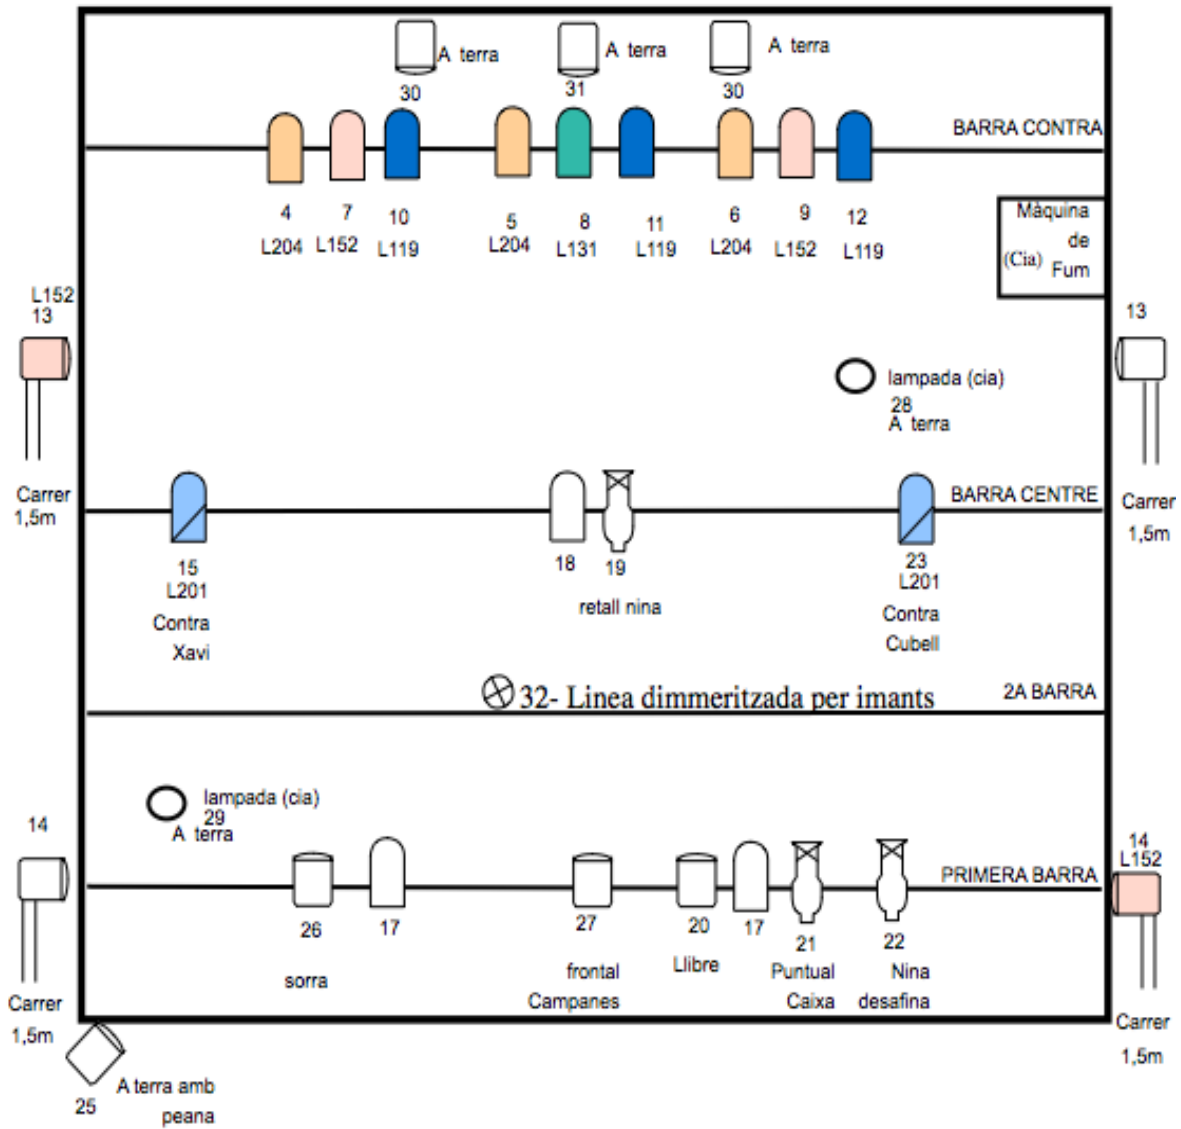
A terra
30

A terra
31

A terra
30

BARRA CONTRA

4
L204

7
L152

10
L119

5
L204

8
L131

11
L119

6
L204

9
L152

12
L119

Màquina de Fum
(Cia)

L152
13

Carrer
1,5m

13

Carrer
1,5m

lampada (cia)
28
A terra

BARRA CENTRE

15
L201
Contra
Xavi

18

19
retall nina

23
L201
Contra
Cubell

⊗32- Linea dimmeritzada per imants

2A BARRA

lampada (cia)
29
A terra

14

Carrer
1,5m

PRIMERA BARRA

26
sorra

17

27
frontal
Campanes

20
Llibre

17

21
Puntual
Caixa

22
Nina
desafina

14
L152

Carrer
1,5m

25
A terra amb peana